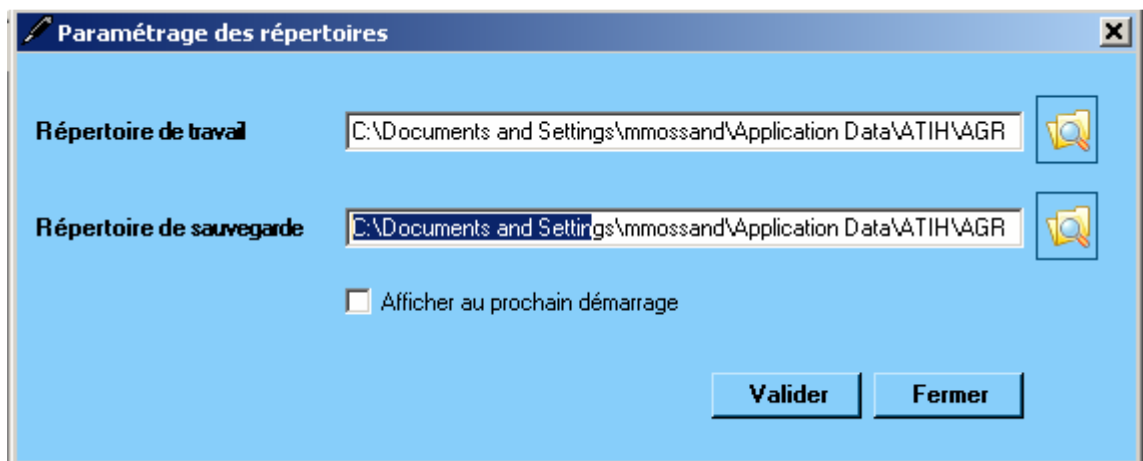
Paramétrage des répertoires

X

Répertoire de travail
C:\Documents and Settings\mmossand\Application Data\ATIH\AGR

Répertoire de sauvegarde
C:\Documents and Settings\mmossand\Application Data\ATIH\AGR

Afficher au prochain démarrage

Valider
Fermer